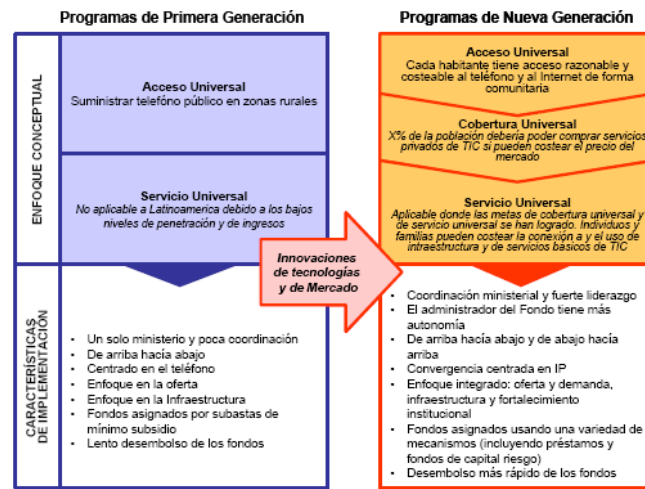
Programas de Primera Generación

Programas de Nueva Generación

ENFOQUE CONCEPTUAL

Acceso Universal
Suministrar teléfono público en zonas rurales

Servicio Universal
No aplicable a Latinoamerica debido a los bajos niveles de penetración y de ingresos

Acceso Universal
Cada habitante tiene acceso razonable y costeable al teléfono y al Internet de forma comunitaria

Cobertura Universal
X% de la población debería poder comprar servicios privados de TIC si pueden costear el precio del mercado

Servicio Universal
Aplicable donde las metas de cobertura universal y de servicio universal se han logrado. Individuos y familias pueden costear la conexión a y el uso de infraestructura y de servicios básicos de TIC

Innovaciones de tecnologías y de Mercado

CARACTERÍSTICAS DE IMPLEMENTACIÓN

- Un solo ministerio y poca coordinación
- De arriba hacia abajo
- Centrado en el teléfono
- Enfoque en la oferta
- Enfoque en la Infraestructura
- Fondos asignados por subastas de mínimo subsidio
- Lento desembolso de los fondos

- Coordinación ministerial y fuerte liderazgo
- El administrador del Fondo tiene más autonomía
- De arriba hacia abajo y de abajo hacia arriba
- Convergencia centrada en IP
- Enfoque integrado: oferta y demanda, infraestructura y fortalecimiento institucional
- Fondos asignados usando una variedad de mecanismos (incluyendo préstamos y fondos de capital riesgo)
- Desembolso más rápido de los fondos